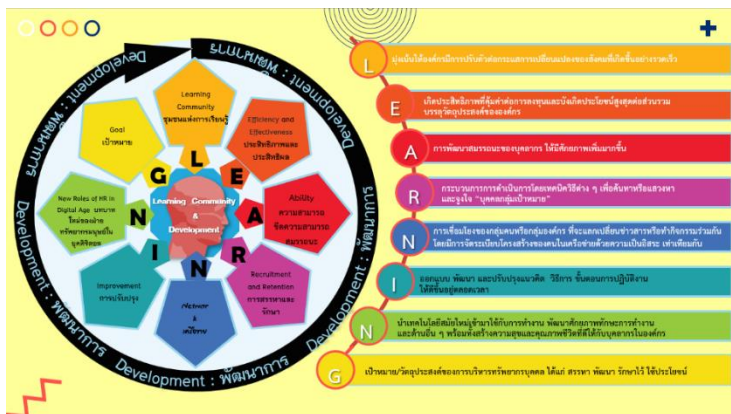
Development : พัฒนาการ Development : พัฒนาการ Development : พัฒนาการ Development : พัฒนาการ

Learning Community ชุมชนแห่งการเรียนรู้

Efficiency and Effectiveness ประสิทธิภาพและประสิทธิผล

Ability ความสามารถ ขีดความสามารถสมรรถนะ

Recruitment and Retention การสรรหาและรักษา

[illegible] & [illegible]

Improvement การปรับปรุง

New Roles of HR in Digital Age บทบาทใหม่ของฝ่ายทรัพยากรมนุษย์ในยุคดิจิทัล

Goal เป้าหมาย

G L E A R N I N

Learning Community & Development

L มุ่งเน้นให้องค์กรมีการปรับตัวต่อกระแสการเปลี่ยนแปลงของสังคมที่เกิดขึ้นอย่างรวดเร็ว

E เกิดประสิทธิภาพที่คุ้มค่าต่อการลงทุนและบังเกิดประโยชน์สูงสุดต่อส่วนรวม บรรลุวัตถุประสงค์ขององค์กร

A การพัฒนาสมรรถนะของบุคลากร ให้มีศักยภาพเพิ่มมากขึ้น

R กระบวนการการดำเนินการโดยเทคนิควิธีต่าง ๆ เพื่อค้นหาหรือแสวงหา และจูงใจ "บุคคลกลุ่มเป้าหมาย"

N การเชื่อมโยงของกลุ่มคนหรือกลุ่มองค์กร ที่จะแลกเปลี่ยนข่าวสารหรือทำกิจกรรมร่วมกัน โดยมีการจัดระเบียบโครงสร้างของคนในเครือข่ายด้วยความเป็นอิสระ เท่าเทียมกัน

I ออกแบบ พัฒนา และปรับปรุงแนวคิด วิธีการ ขั้นตอนการปฏิบัติงาน ให้ดีขึ้นอยู่ตลอดเวลา

N นำเทคโนโลยีสมัยใหม่เข้ามาใช้กับการทำงาน พัฒนาศักยภาพทักษะการทำงาน และด้านอื่น ๆ พร้อมทั้งสร้างความสุขและคุณภาพชีวิตที่ดีให้กับบุคลากรในองค์กร

G เป้าหมาย/วัตถุประสงค์ของการบริหารทรัพยากรบุคคล ได้แก่ สรรหา พัฒนา รักษาไว้ ใช้ประโยชน์